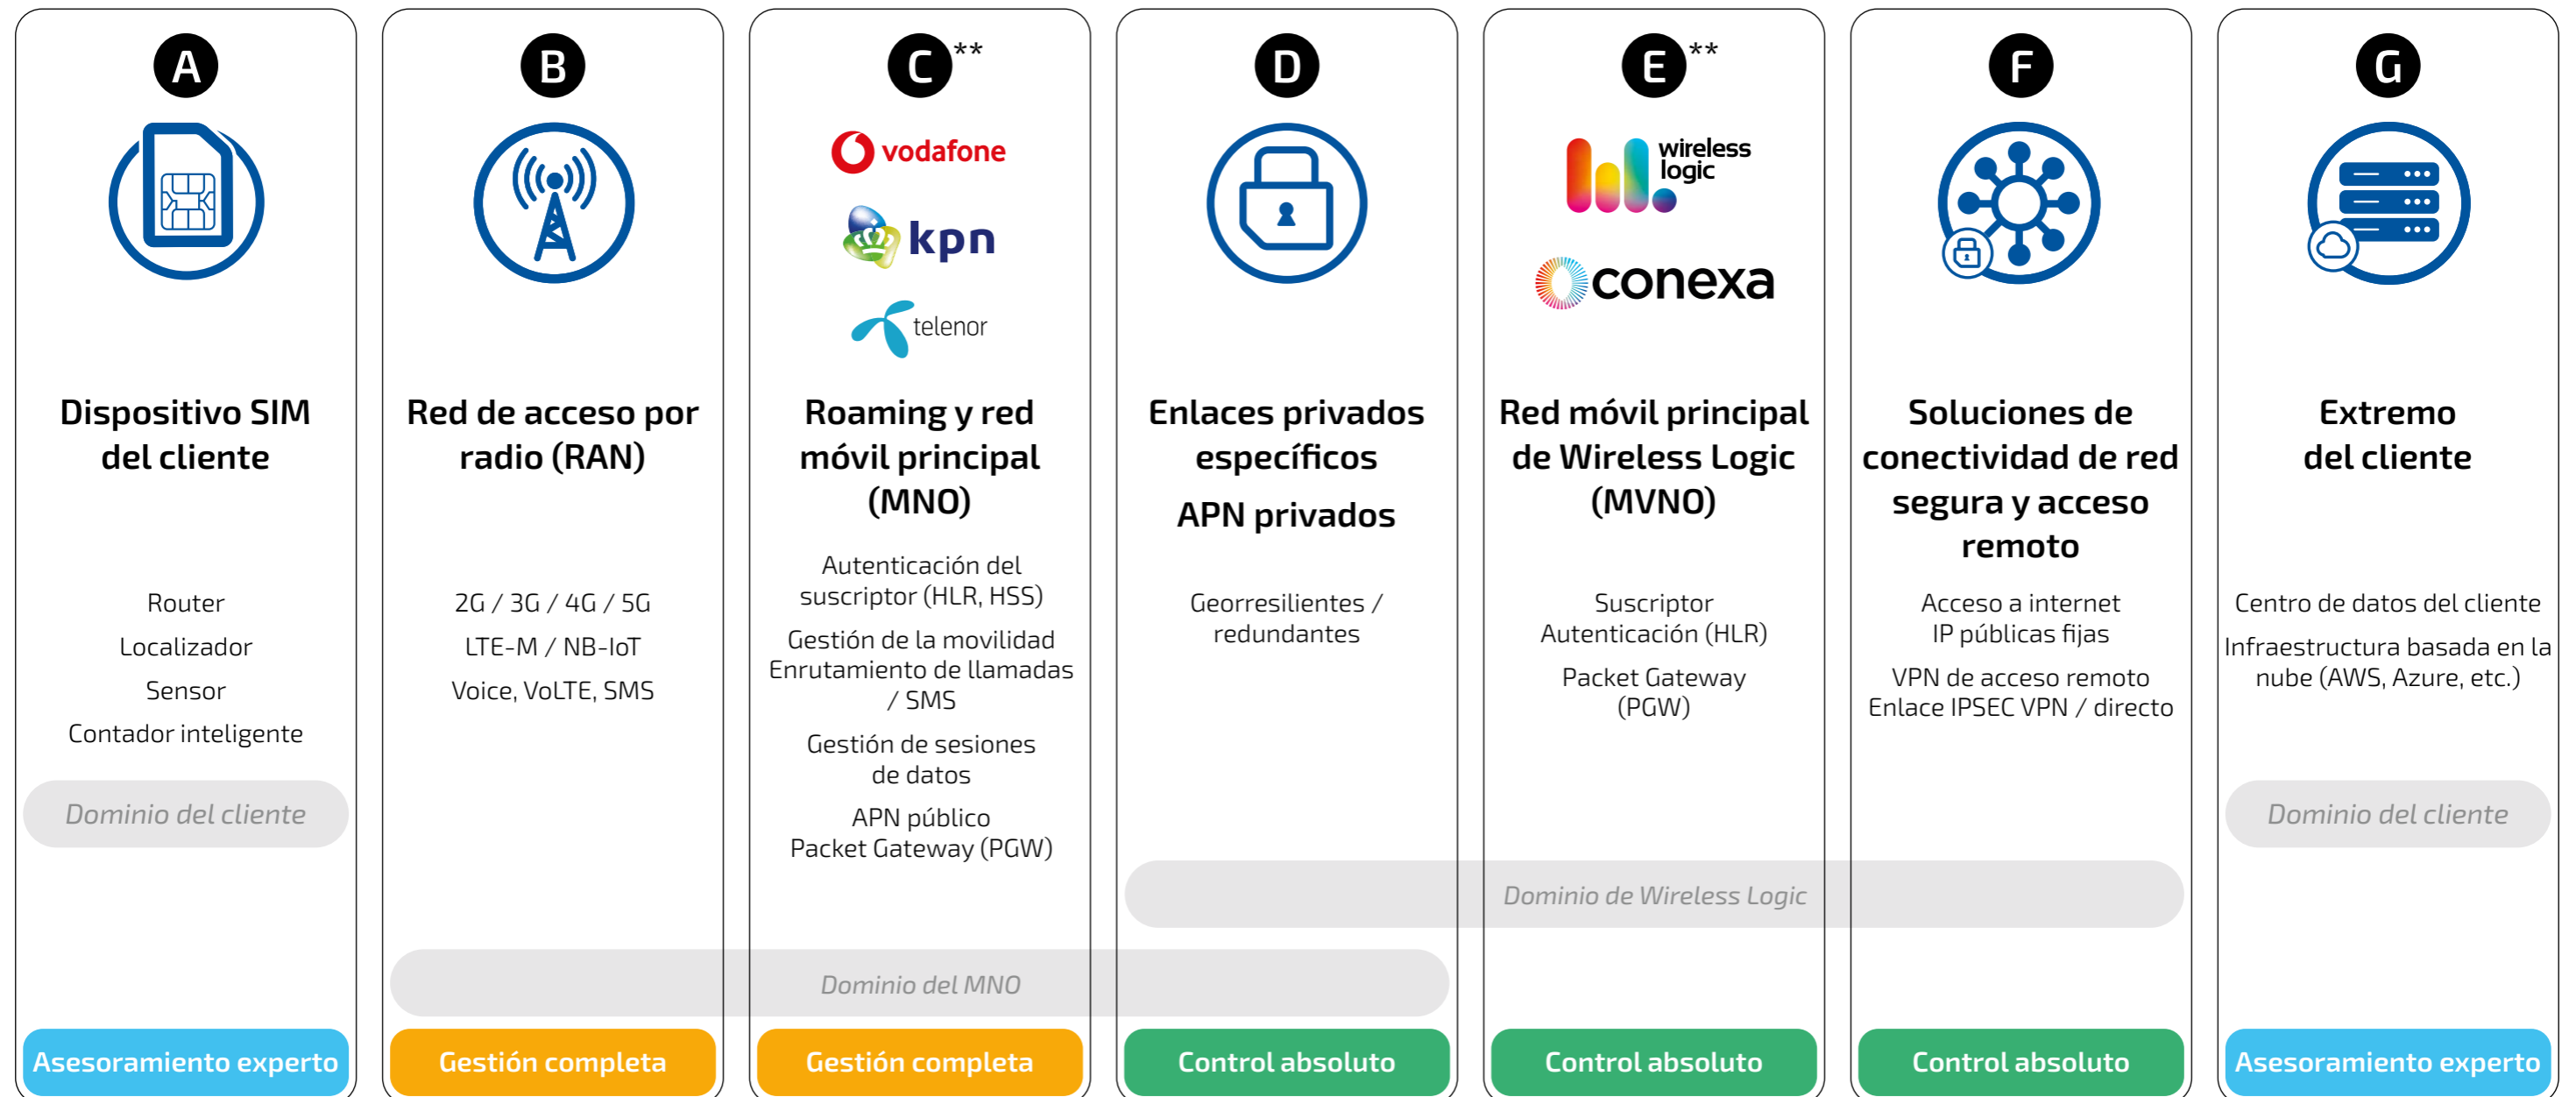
A

Dispositivo SIM del cliente

Router

Localizador

Sensor

Contador inteligente

Dominio del cliente

Asesoramiento experto

B

Red de acceso por radio (RAN)

2G / 3G / 4G / 5G

LTE-M / NB-IoT

Voice, VoLTE, SMS

Gestión completa

C**

vodafone

kpn

telenor

Roaming y red móvil principal (MNO)

Autenticación del suscriptor (HLR, HSS)

Gestión de la movilidad Enrutamiento de llamadas / SMS

Gestión de sesiones de datos

APN público Packet Gateway (PGW)

Dominio del MNO

Gestión completa

D

Enlaces privados específicos

APN privados

Georresilientes / redundantes

Control absoluto

E**

wireless logic

conexa

Red móvil principal de Wireless Logic (MVNO)

Suscriptor Autenticación (HLR)

Packet Gateway (PGW)

Dominio de Wireless Logic

Control absoluto

F

Soluciones de conectividad de red segura y acceso remoto

Acceso a internet IP públicas fijas

VPN de acceso remoto Enlace IPSEC VPN / directo

Control absoluto

G

Extremo del cliente

Centro de datos del cliente

Infraestructura basada en la nube (AWS, Azure, etc.)

Dominio del cliente

Asesoramiento experto